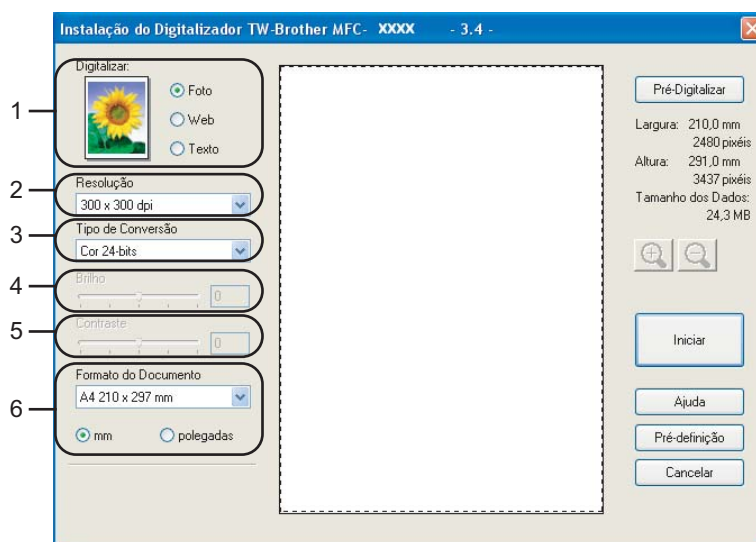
Instalação do Digitalizador TW-Brother MFC- XXXX - 3.4 -

1
Digitalizar:
Foto
Web
Texto

2
Resolução
300 x 300 dpi

3
Tipo de Conversão
Cor 24-bits

4
Brilho
0

5
Contraste
0

6
Formato do Documento
A4 210 x 297 mm
mm
polegadas

Pré-Digitalizar
Largura: 210,0 mm
2480 pixéis
Altura: 291,0 mm
3437 pixéis
Tamanho dos Dados:
24,3 MB

Iniciar
Ajuda
Pré-definição
Cancelar